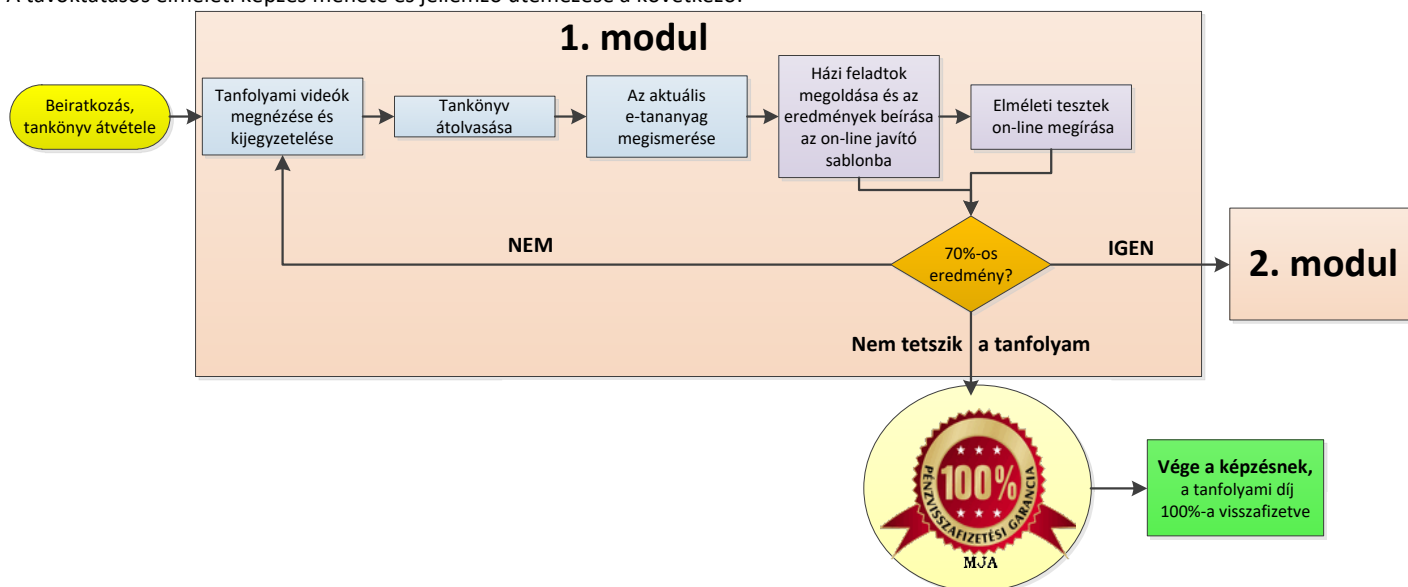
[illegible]

1. modul

Beiratkozás, tankönyv átvétele

Tanfolyami videók megnézése és kijegyzetelése

Tankönyv átolvasása

Az aktuális e-tananyag megismerése

Házi feladtok megoldása és az eredmények beírása az on-line javító sablonba

Elméleti tesztek on-line megírása

NEM

70%-os eredmény?

IGEN

2. modul

Nem tetszik a tanfolyam

100%

PÉNZVISSZAFIZETÉSI GARANCIA

MJA

Vége a képzésnek, a tanfolyami díj 100%-a visszafizetve